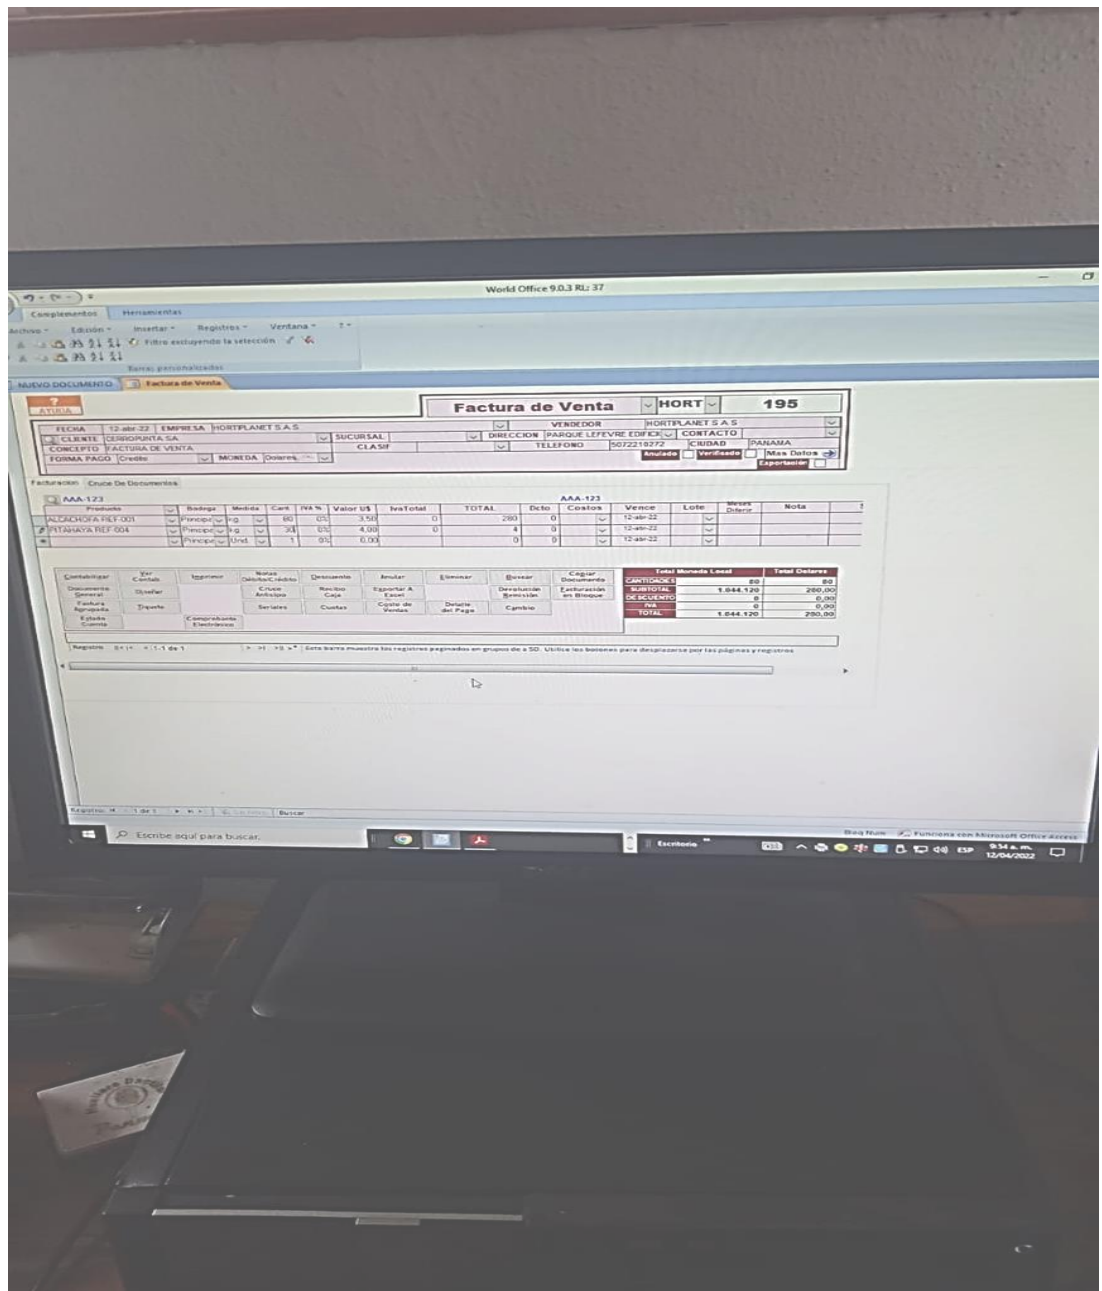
World Office 9.0.3 RL: 37

Complementos Herramientas

Archivo Edición Insertar Registros Ventana

Filtro excluyendo la selección

Barras personalizadas

NUEVO DOCUMENTO Factura de Venta

AYUDA

Factura de Venta HORT 195

FECHA 12-abr-22 EMPRESA HORTIPLANET S.A.S VENDEDOR HORTIPLANET S.A.S

CLIENTE CERROPUNTA S.A. SUCURSAL DIRECCION PARQUE LEFEVRE EDIFICI CONTACTO

CONCEPTO FACTURA DE VENTA CLASIF TELEFONO 5072219272 CIUDAD PANAMA

FORMA PAGO Credito MONEDA Dolares Anulado Verificado Mas Datos Exportación

Facturacion Cruce De Documentos

AAA-123 AAA-123

| Producto | Bodega | Medida | Cant | IVA % | Valor U$ | IvaTotal | TOTAL | Dcto | Costos | Vence | Lote | Meses Diferir | Nota |
|---|---|---|---|---|---|---|---|---|---|---|---|---|---|
| ALCACHOFA REF-001 | Principal | Kg | 80 | 0% | 3,50 | 0 | 280 | 0 | | 12-abr-22 | | | |
| PITAHAYA REF-004 | Principal | Kg | 30 | 0% | 4,00 | 0 | 4 | 0 | | 12-abr-22 | | | |
| | Principal | Und. | 1 | 0% | 0,00 | | 0 | 0 | | 12-abr-22 | | | |

Contabilizar Ver Contab. Imprimir Notas Débito/Crédito Descuento Anular Eliminar Buscar Copiar Documento

Documento General Diseñar Cruce Anticipo Recibo Caja Exportar A Excel Devolución Remisión Facturación en Bloque

Factura Agrupada Tiquete Seriales Cuotas Costo de Ventas Detalle del Pago Cambio

Estado Cuenta Comprobante Electrónico

| | Total Moneda Local | Total Dolares |
|---|---|---|
| CANTIDADES | 80 | 80 |
| SUBTOTAL | 1.044.120 | 280,00 |
| DESCUENTO | 0 | 0,00 |
| IVA | 0 | 0,00 |
| TOTAL | 1.044.120 | 280,00 |

Registro: 1-1 de 1 Esta barra muestra los registros paginados en grupos de a 50. Utilice los botones para desplazarse por las páginas y registros

Registro: 1 de 1 Sin filtro Buscar

Escribe aquí para buscar Escritorio Bloq Num Funciona con Microsoft Office Access ESP 9:34 a. m. 12/04/2022